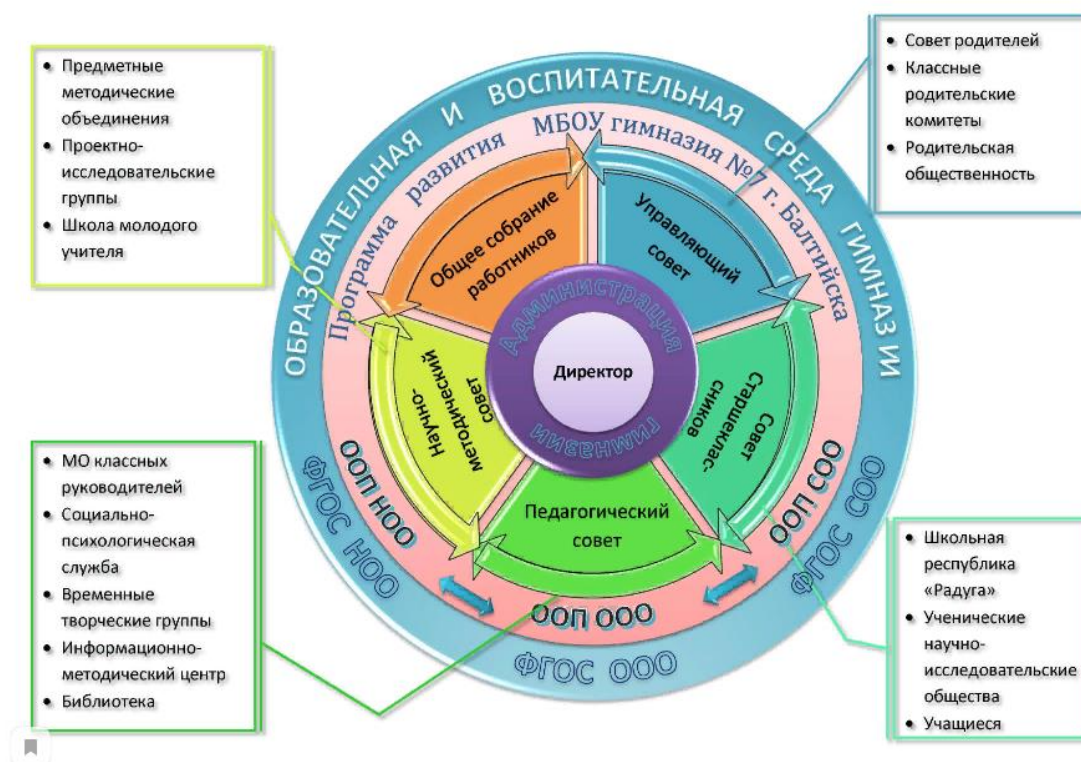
• Предметные методические объединения
• Проектно-исследовательские группы
• Школа молодого учителя

• Совет родителей
• Классные родительские комитеты
• Родительская общественность

ОБРАЗОВАТЕЛЬНАЯ И ВОСПИТАТЕЛЬНАЯ СРЕДА ГИМНАЗИИ

Программа развития МБОУ гимназия №7 г. Балтийска

Общее собрание работников

Управляющий совет

Научно-методический совет

Администрация

Директор

гимназии

Совет старшеклас-сников

Педагогический совет

ООП НОО

ООП СОО

ООП ООО

ФГОС НОО

ФГОС СОО

ФГОС ООО

• МО классных руководителей
• Социально-психологическая служба
• Временные творческие группы
• Информационно-методический центр
• Библиотека

• Школьная республика «Радуга»
• Ученические научно-исследовательские общества
• Учащиеся